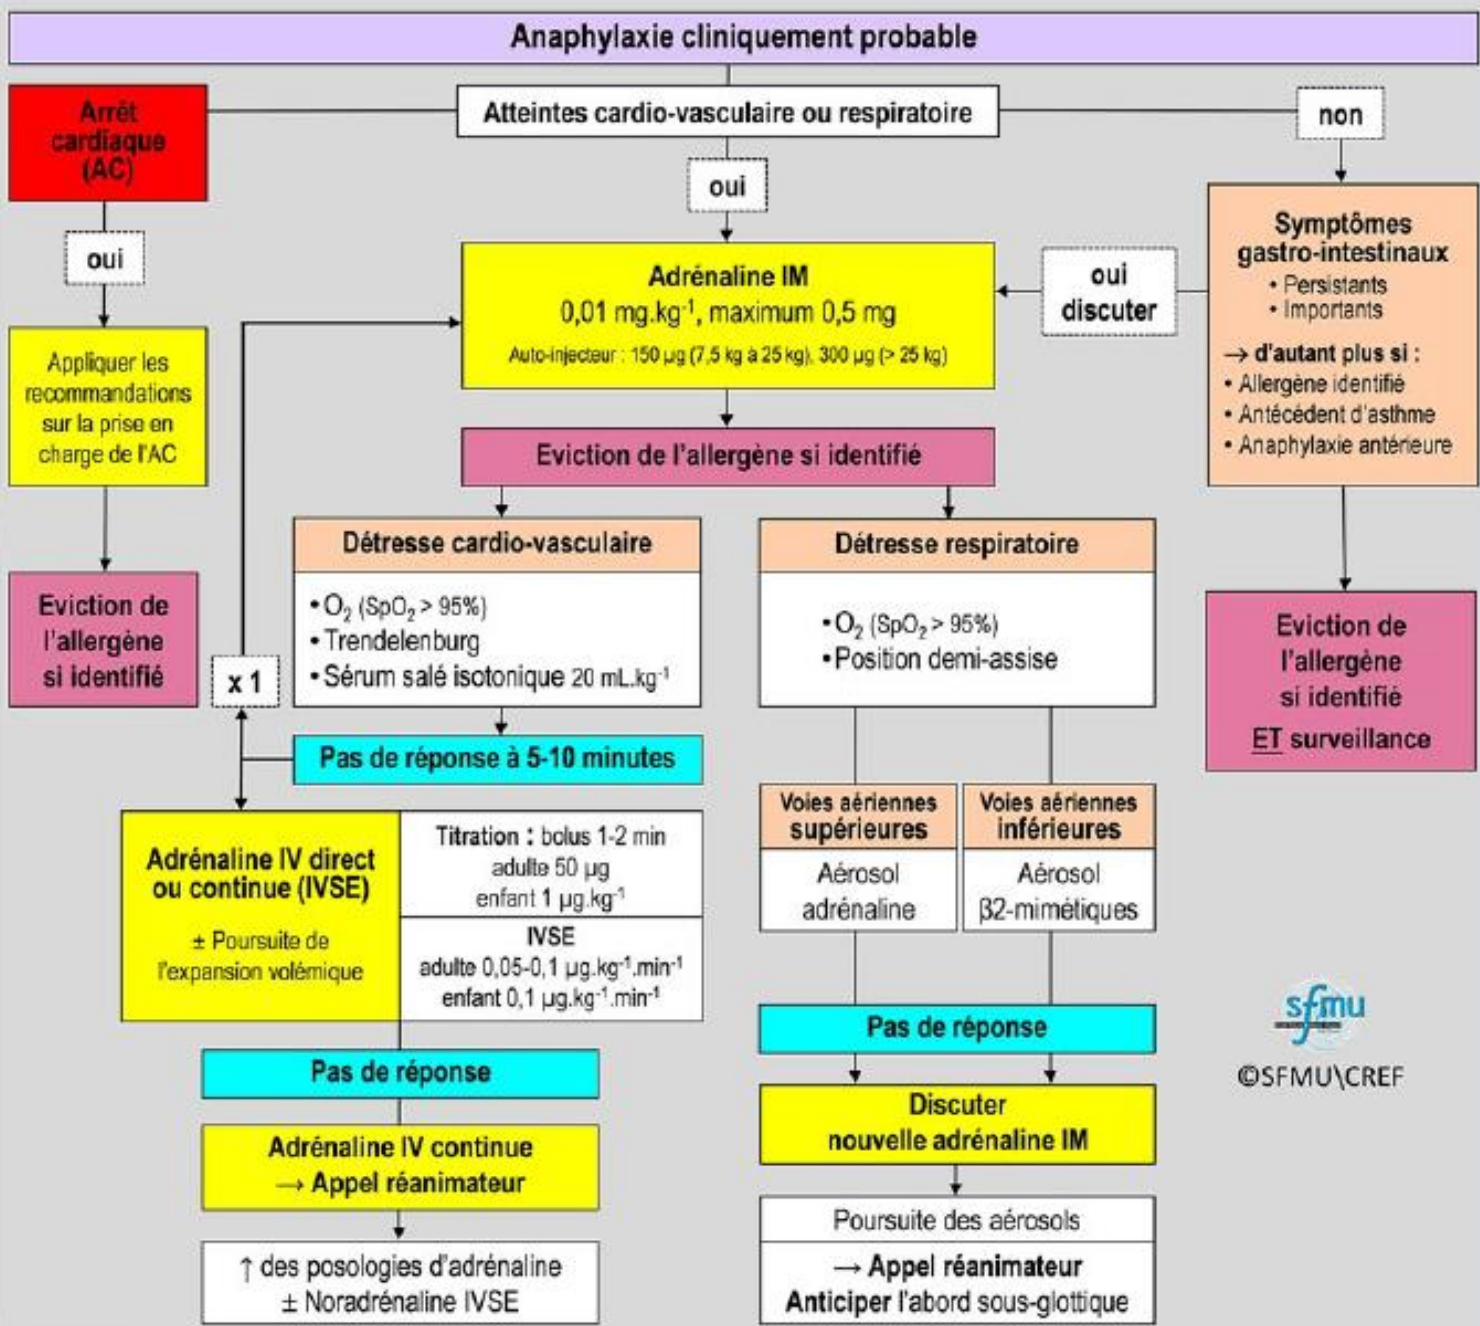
Anaphylaxie cliniquement probable

Arrêt cardiaque (AC)

Atteintes cardio-vasculaire ou respiratoire

non

oui

oui

Appliquer les recommandations sur la prise en charge de l'AC

Eviction de l'allergène si identifié

Adrénaline IM
0,01 mg.kg$^{-1}$, maximum 0,5 mg
Auto-injecteur : 150 µg (7,5 kg à 25 kg), 300 µg (> 25 kg)

oui discuter

Symptômes gastro-intestinaux
• Persistants
• Importants
→ d'autant plus si :
• Allergène identifié
• Antécédent d'asthme
• Anaphylaxie antérieure

Eviction de l'allergène si identifié

Détresse cardio-vasculaire
• $O_2$ ($SpO_2$ > 95%)
• Trendelenburg
• Sérum salé isotonique 20 mL.kg$^{-1}$

x 1

Pas de réponse à 5-10 minutes

Détresse respiratoire
• $O_2$ ($SpO_2$ > 95%)
• Position demi-assise

Eviction de l'allergène si identifié
ET surveillance

Adrénaline IV direct ou continue (IVSE)
± Poursuite de l'expansion volémique

Titration : bolus 1-2 min
adulte 50 µg
enfant 1 µg.kg$^{-1}$

IVSE
adulte 0,05-0,1 µg.kg$^{-1}$.min$^{-1}$
enfant 0,1 µg.kg$^{-1}$.min$^{-1}$

Voies aériennes supérieures
Aérosol adrénaline

Voies aériennes inférieures
Aérosol β2-mimétiques

sfmu
©SFMU\CREF

Pas de réponse

Pas de réponse

Adrénaline IV continue
→ Appel réanimateur

Discuter
nouvelle adrénaline IM

↑ des posologies d'adrénaline
± Noradrénaline IVSE

Poursuite des aérosols
→ Appel réanimateur
Anticiper l'abord sous-glottique